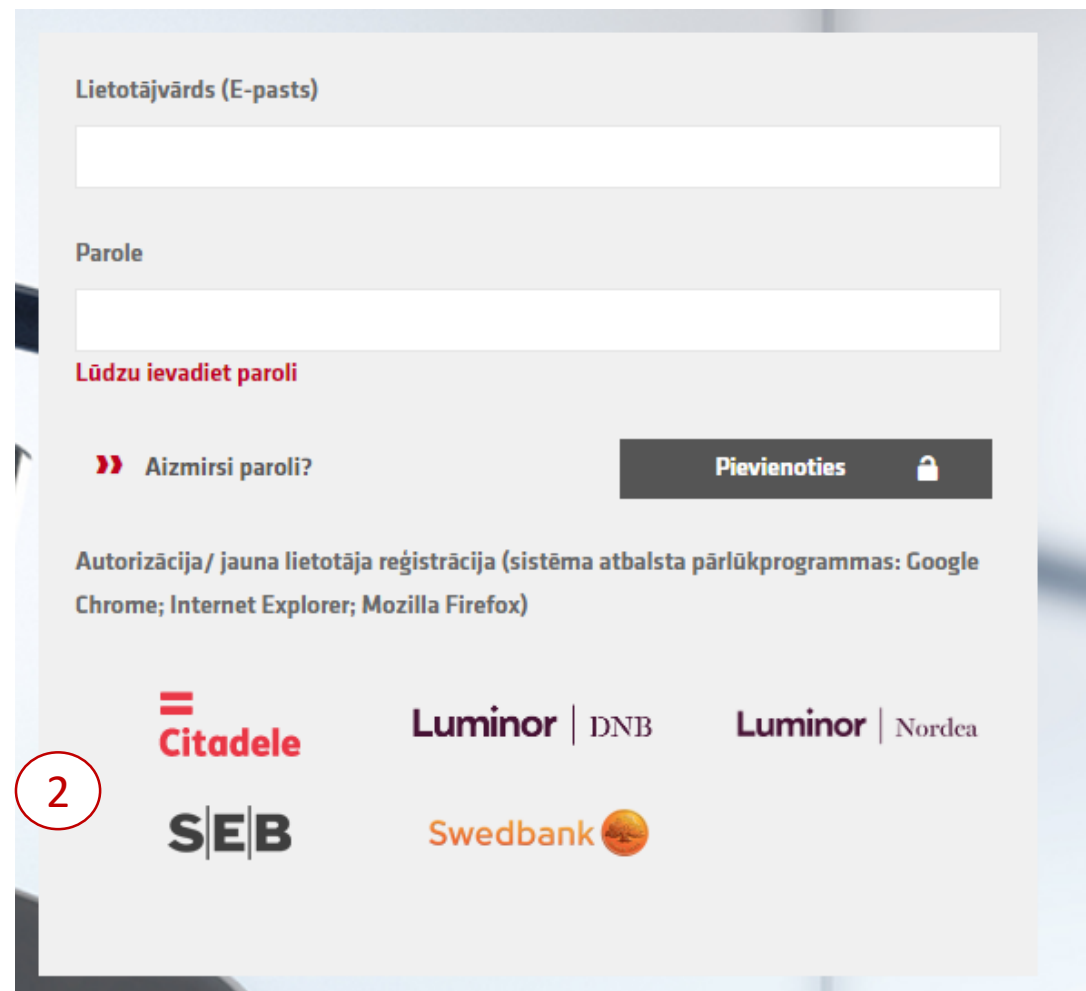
Lietotājvārds (E-pasts)

Parole

Lūdzu ievadiet paroli

Aizmirsi paroli?

Pievienoties

Autorizācija/ jauna lietotāja reģistrācija (sistēma atbalsta pārlūkprogrammas: Google Chrome; Internet Explorer; Mozilla Firefox)

Citadele

Luminor | DNB

Luminor | Nordea

2

SEB

Swedbank